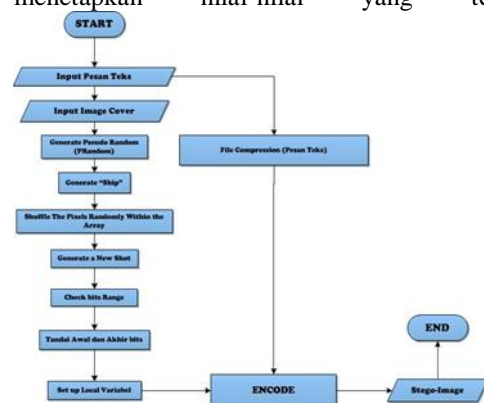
menetapkan nilai-nilai yang te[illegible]

START

Input Pesan Teks

Input Image Cover

Generate Pseudo Random (PRandom)

Generate "Ship"

Shuffle The Pixels Randomly Within the Array

Generate a New Shot

Check bits Range

Tandai Awal dan Akhir bits

Set up Local Variabel

File Compression (Pesan Teks)

ENCODE

Stego-Image

END